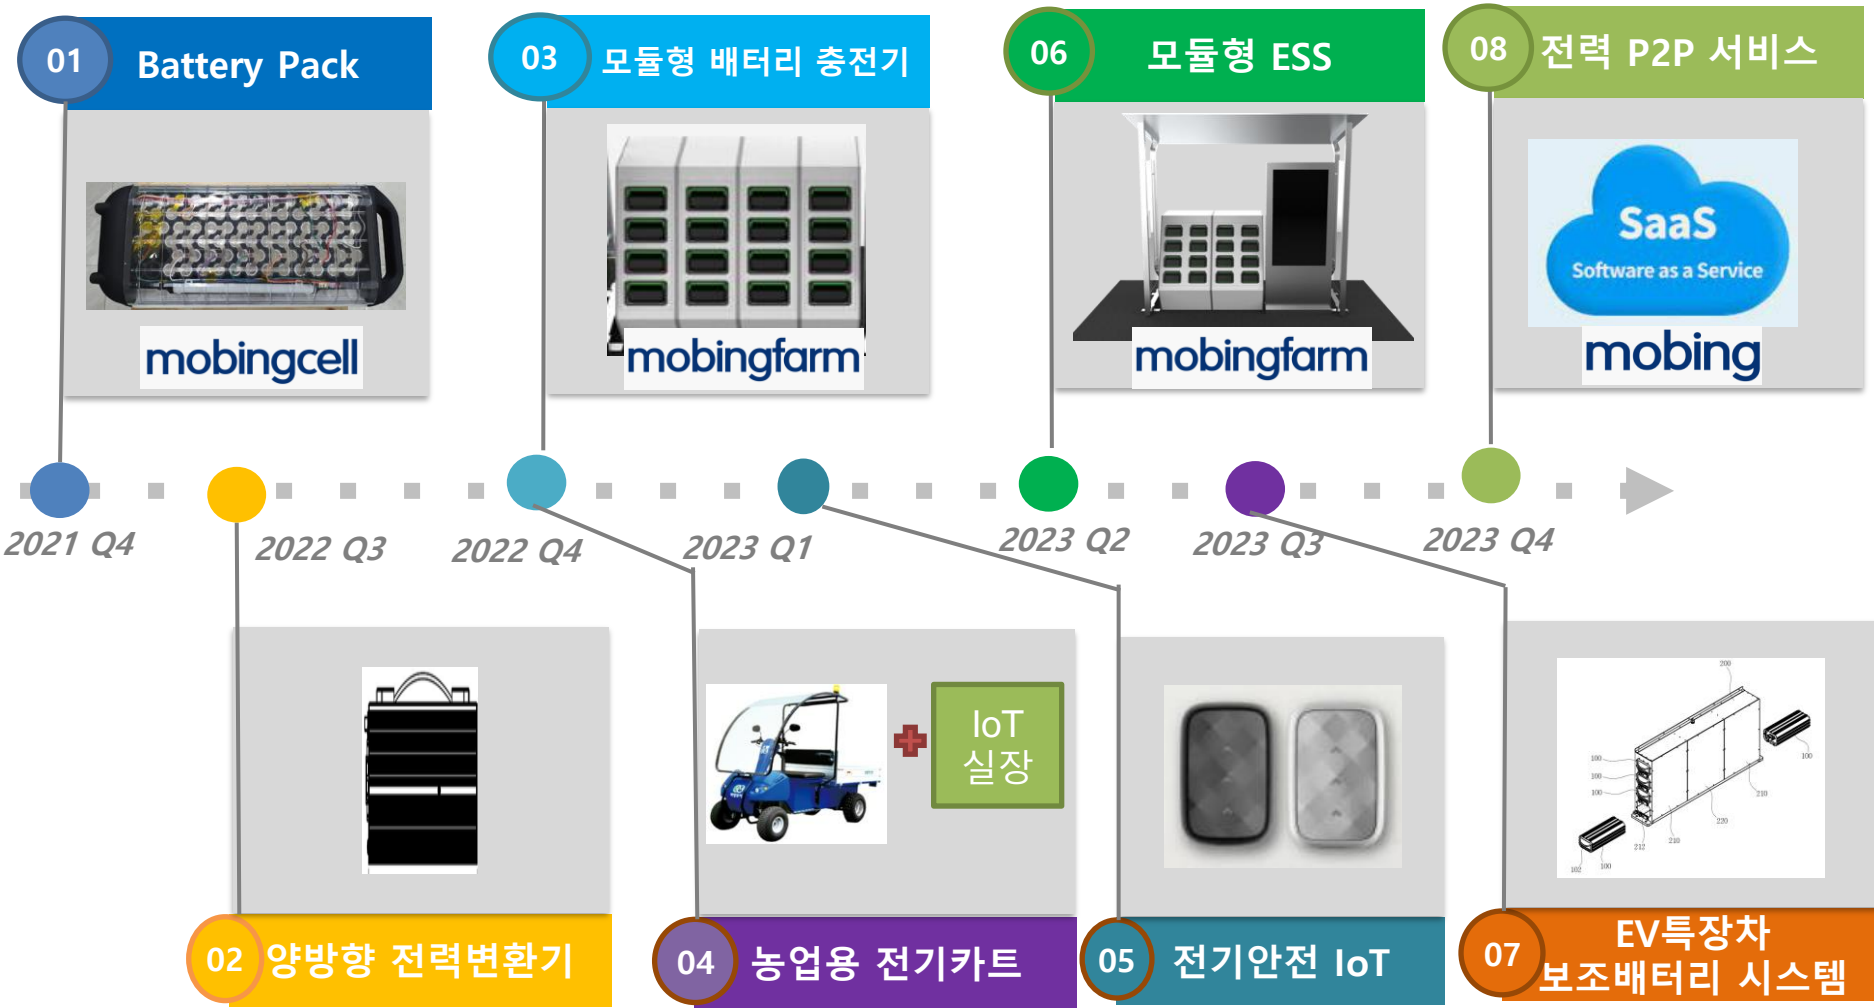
01 Battery Pack

mobingcell

03 모듈형 배터리 충전기

mobingfarm

06 모듈형 ESS

mobingfarm

08 전력 P2P 서비스

SaaS
Software as a Service

mobing

2021 Q4
2022 Q3
2022 Q4
2023 Q1
2023 Q2
2023 Q3
2023 Q4

IoT 실장

02 양방향 전력변환기

04 농업용 전기카트

05 전기안전 IoT

07 EV특장차 보조배터리 시스템